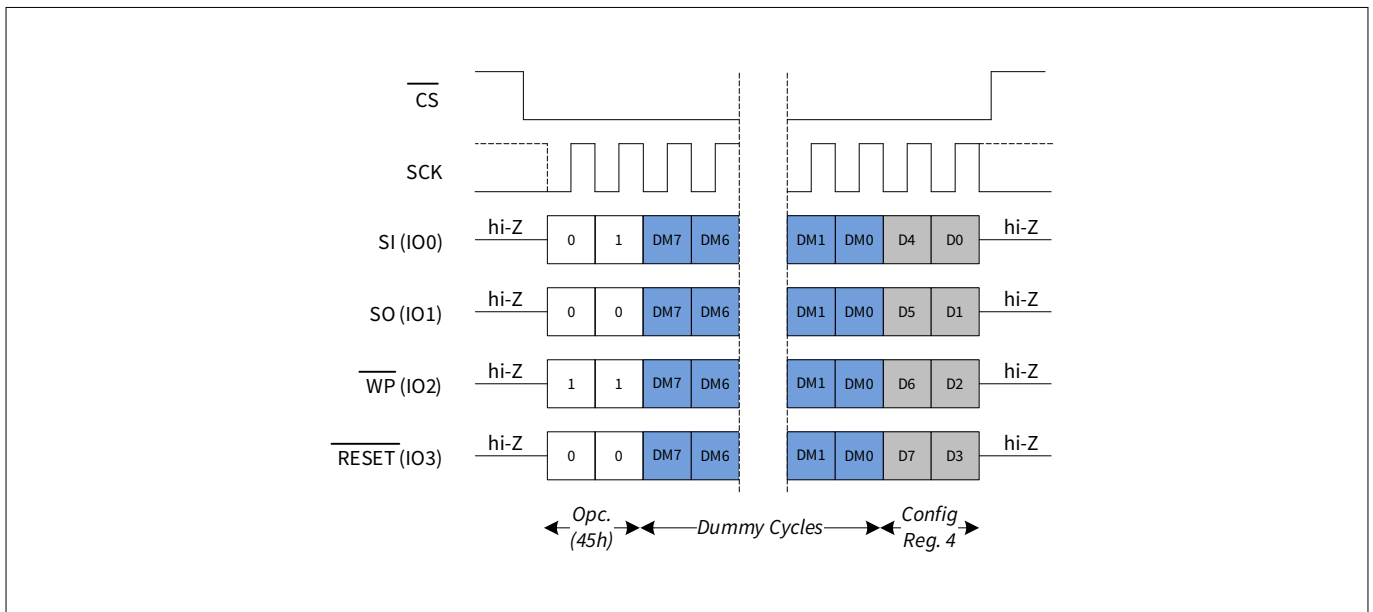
$\overline{\text{CS}}$

SCK

SI (IO0) hi-Z 0 1 DM7 DM6 DM1 DM0 D4 D0 hi-Z

SO (IO1) hi-Z 0 0 DM7 DM6 DM1 DM0 D5 D1 hi-Z

$\overline{\text{WP}}$ (IO2) hi-Z 1 1 DM7 DM6 DM1 DM0 D6 D2 hi-Z

$\overline{\text{RESET}}$ (IO3) hi-Z 0 0 DM7 DM6 DM1 DM0 D7 D3 hi-Z

Opc. (45h) Dummy Cycles Config Reg. 4